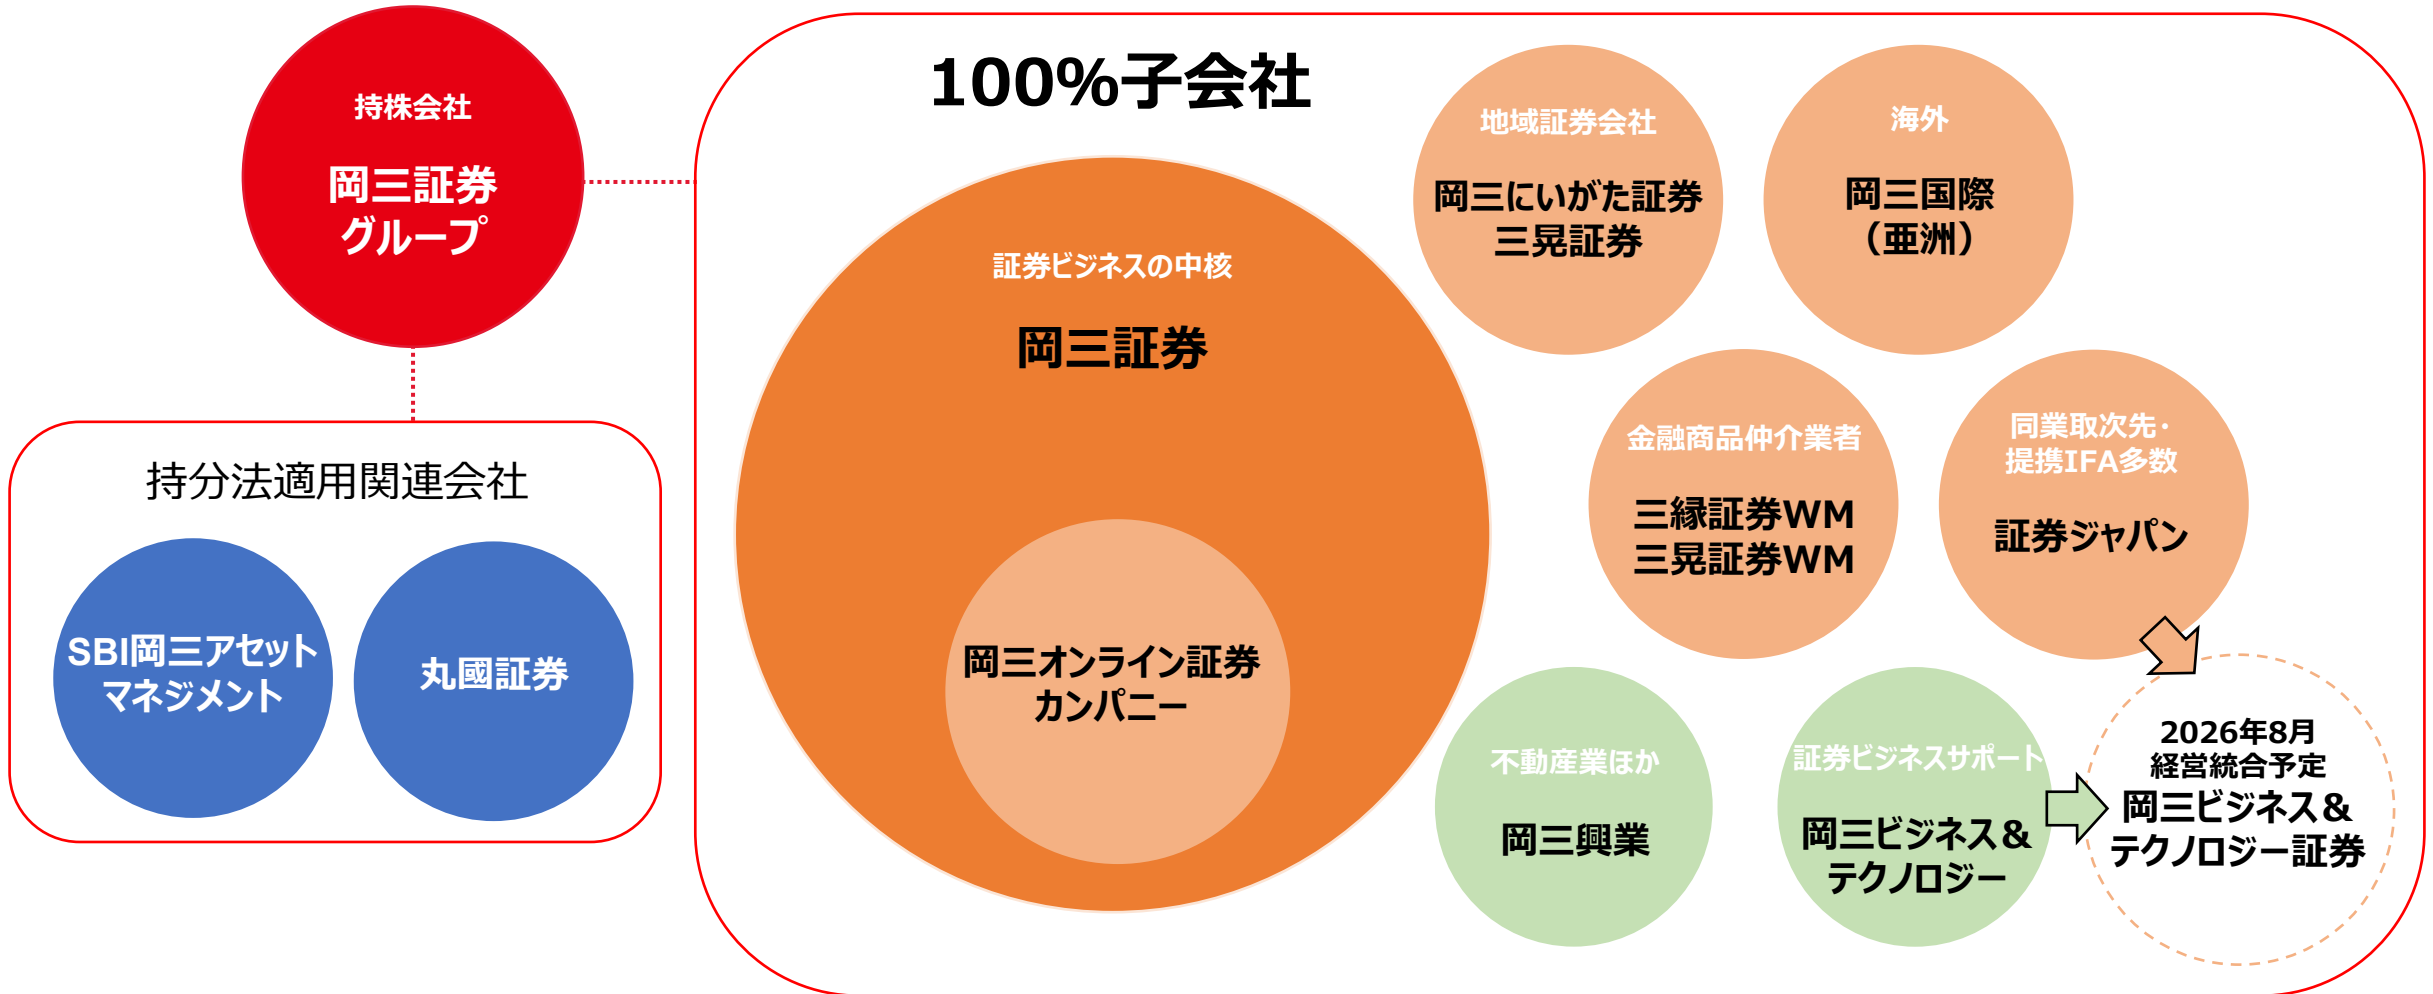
持株会社

岡三証券グループ

持分法適用関連会社

SBI岡三アセットマネジメント

丸國証券

100%子会社

証券ビジネスの中核

岡三証券

岡三オンライン証券カンパニー

地域証券会社

岡三にいがた証券
三晃証券

海外

岡三国際（亜洲）

金融商品仲介業者

三縁証券WM
三晃証券WM

同業取次先・提携IFA多数

証券ジャパン

不動産業ほか

岡三興業

証券ビジネスサポート

岡三ビジネス＆テクノロジー

2026年8月
経営統合予定
岡三ビジネス＆テクノロジー証券